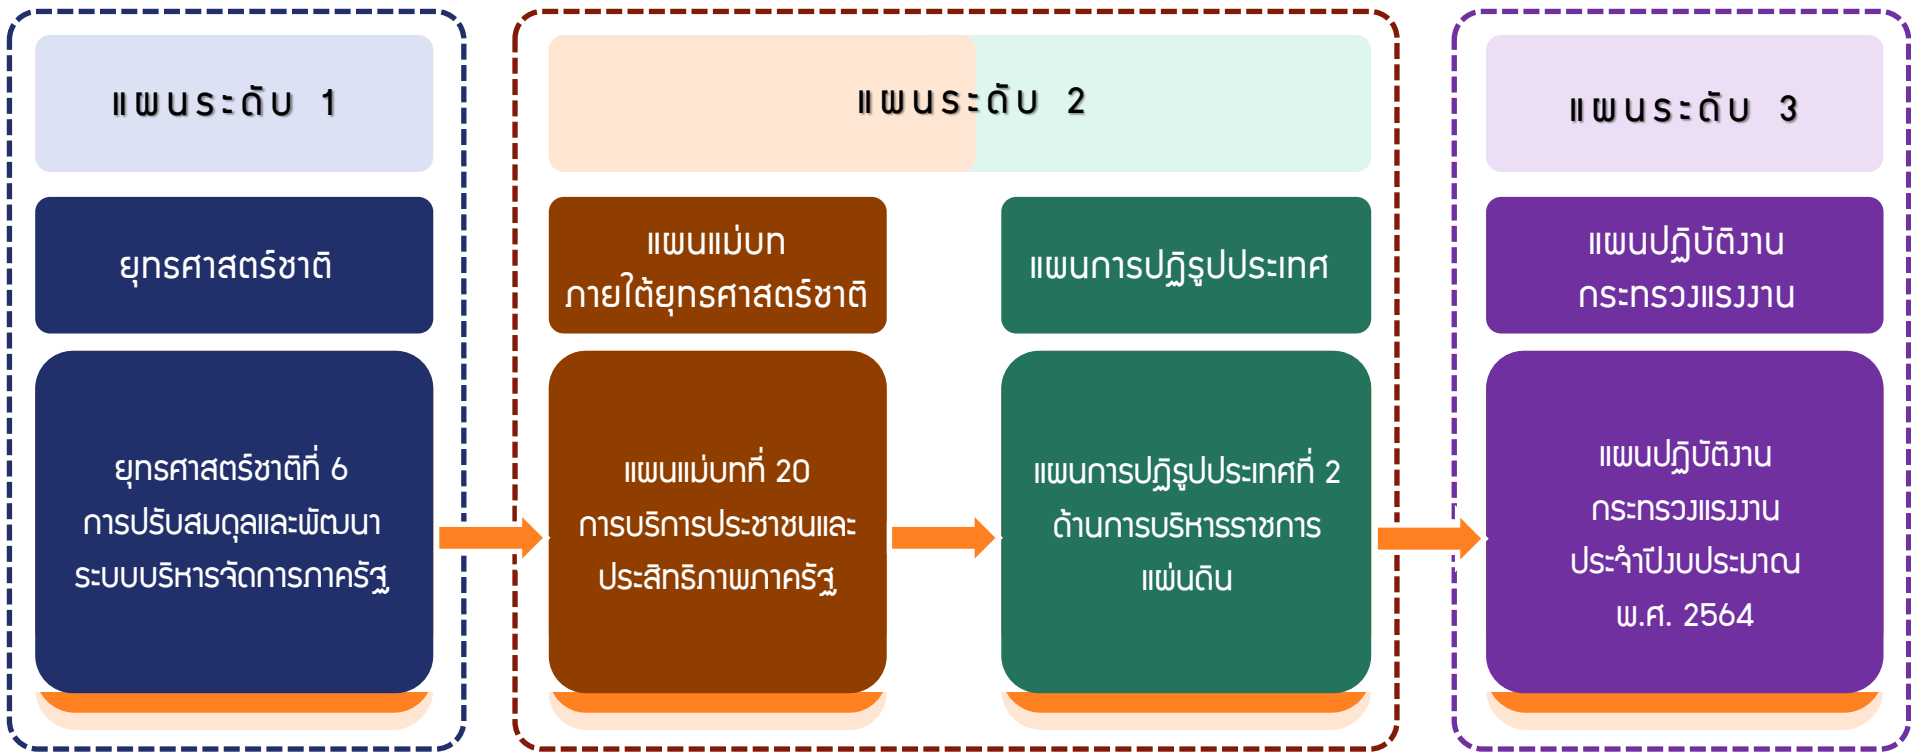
แผนระดับ 1

ยุทธศาสตร์ชาติ

ยุทธศาสตร์ชาติที่ 6 การปรับสมดุลและพัฒนาระบบบริหารจัดการภาครัฐ

แผนระดับ 2

แผนแม่บท ภายใต้ยุทธศาสตร์ชาติ

แผนแม่บทที่ 20 การบริการประชาชนและประสิทธิภาพภาครัฐ

แผนการปฏิรูปประเทศ

แผนการปฏิรูปประเทศที่ 2 ด้านการบริหารราชการแผ่นดิน

แผนระดับ 3

แผนปฏิบัติงาน กระทรวงแรงงาน

แผนปฏิบัติงาน กระทรวงแรงงาน ประจำปีงบประมาณ พ.ศ. 2564